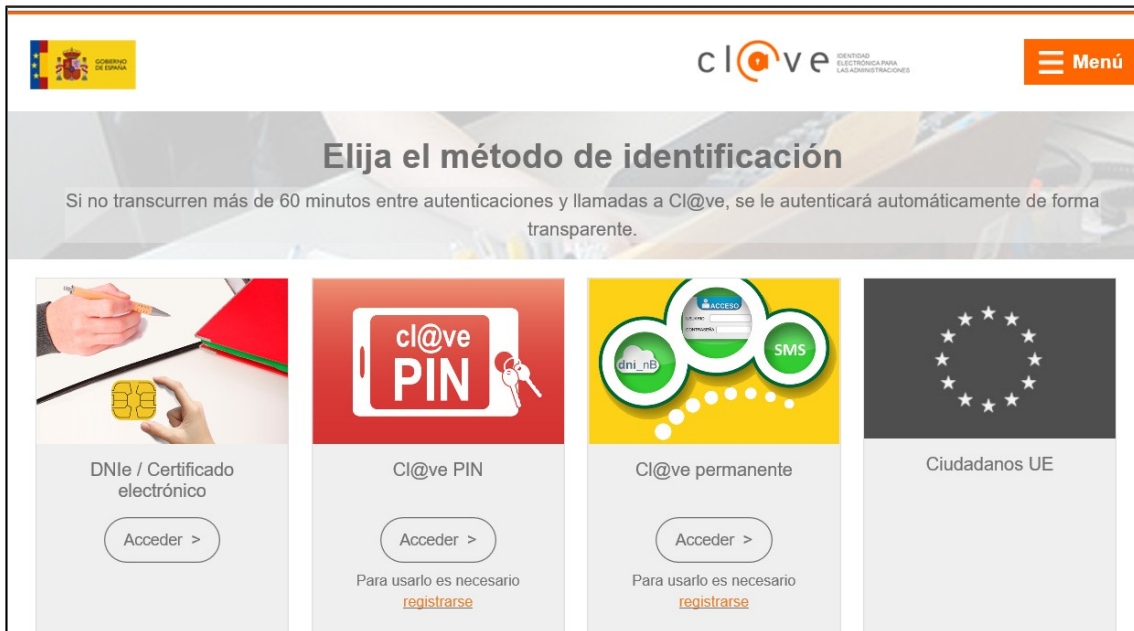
GOBIERNO DE ESPAÑA

cl@ve IDENTIDAD ELECTRÓNICA PARA LAS ADMINISTRACIONES

Menú

Elija el método de identificación

Si no transcurren más de 60 minutos entre autenticaciones y llamadas a Cl@ve, se le autenticará automáticamente de forma transparente.

cl@ve PIN

ACCESO

dni_nB

SMS

DNIe / Certificado electrónico

Acceder >

Cl@ve PIN

Acceder >

Para usarlo es necesario registrarse

Cl@ve permanente

Acceder >

Para usarlo es necesario registrarse

Ciudadanos UE